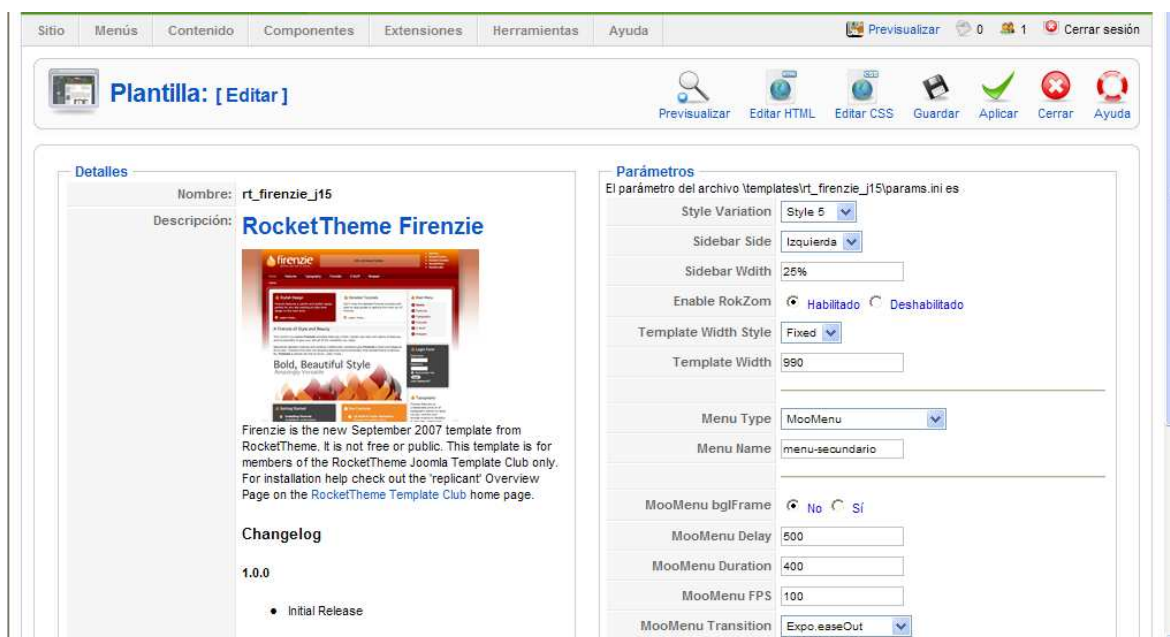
Sitio Menús Contenido Componentes Extensiones Herramientas Ayuda

Previsualizar 0 1 Cerrar sesión

Plantilla: [ Editar ]

Previsualizar Editar HTML Editar CSS Guardar Aplicar Cerrar Ayuda

Detalles

| | |
|---|---|
| Nombre: | rt_firenzie_j15 |
| Descripción: | RocketTheme Firenzie |

firenzie

Bold, Beautiful Style

Firenzie is the new September 2007 template from RocketTheme. It is not free or public. This template is for members of the RocketTheme Joomla Template Club only. For installation help check out the 'replicant' Overview Page on the RocketTheme Template Club home page.

Changelog

1.0.0

• Initial Release

Parámetros

El parámetro del archivo \templates\rt_firenzie_j15\params.ini es

| | |
|---|---|
| Style Variation | Style 5 |
| Sidebar Side | Izquierda |
| Sidebar Wdith | 25% |
| Enable RokZom | Habilitado Deshabilitado |
| Template Width Style | Fixed |
| Template Width | 990 |
| Menu Type | MooMenu |
| Menu Name | menu-secundario |
| MooMenu bglFrame | No Sí |
| MooMenu Delay | 500 |
| MooMenu Duration | 400 |
| MooMenu FPS | 100 |
| MooMenu Transition | Expo.easeOut |